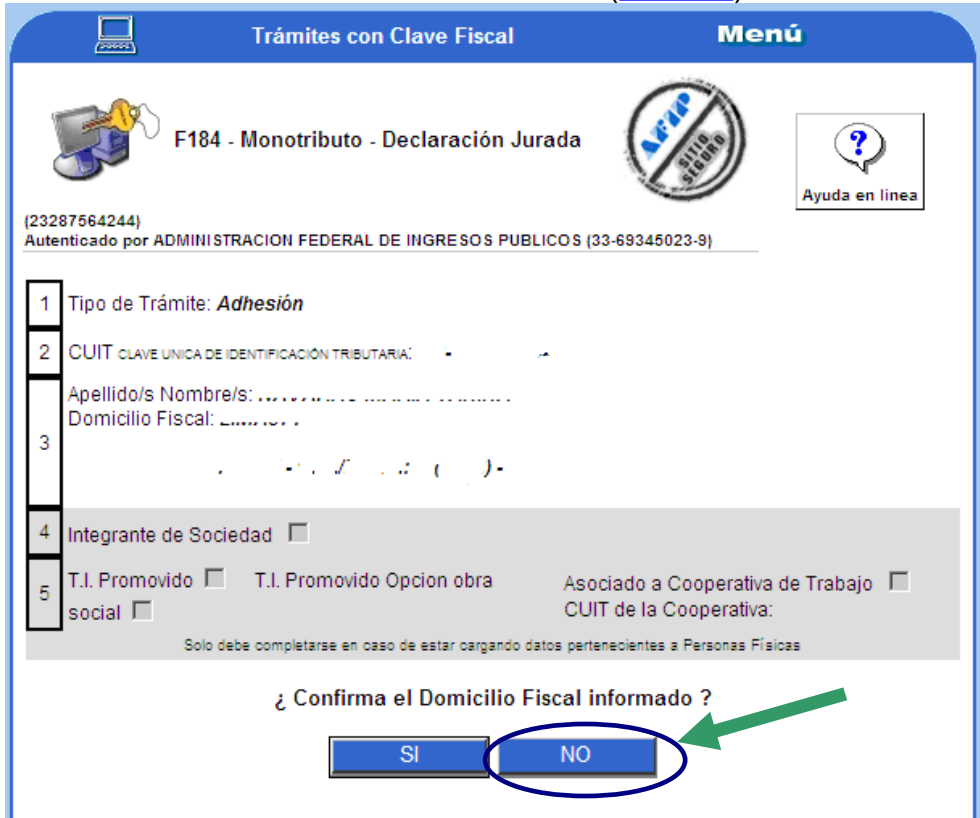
Trámites con Clave Fiscal

Menú

F184 - Monotributo - Declaración Jurada

AFIP SITIO SEGURO

?
Ayuda en linea

(23287564244)
Autenticado por ADMINISTRACION FEDERAL DE INGRESOS PUBLICOS (33-69345023-9)

1 Tipo de Trámite: *Adhesión*

2 CUIT CLAVE UNICA DE IDENTIFICACIÓN TRIBUTARIA: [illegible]

3 Apellido/s Nombre/s: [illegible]
Domicilio Fiscal: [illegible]
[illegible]

4 Integrante de Sociedad

5 T.I. Promovido T.I. Promovido Opcion obra social Asociado a Cooperativa de Trabajo
CUIT de la Cooperativa:

Solo debe completarse en caso de estar cargando datos pertenecientes a Personas Físicas

¿ Confirma el Domicilio Fiscal informado ?

SI NO